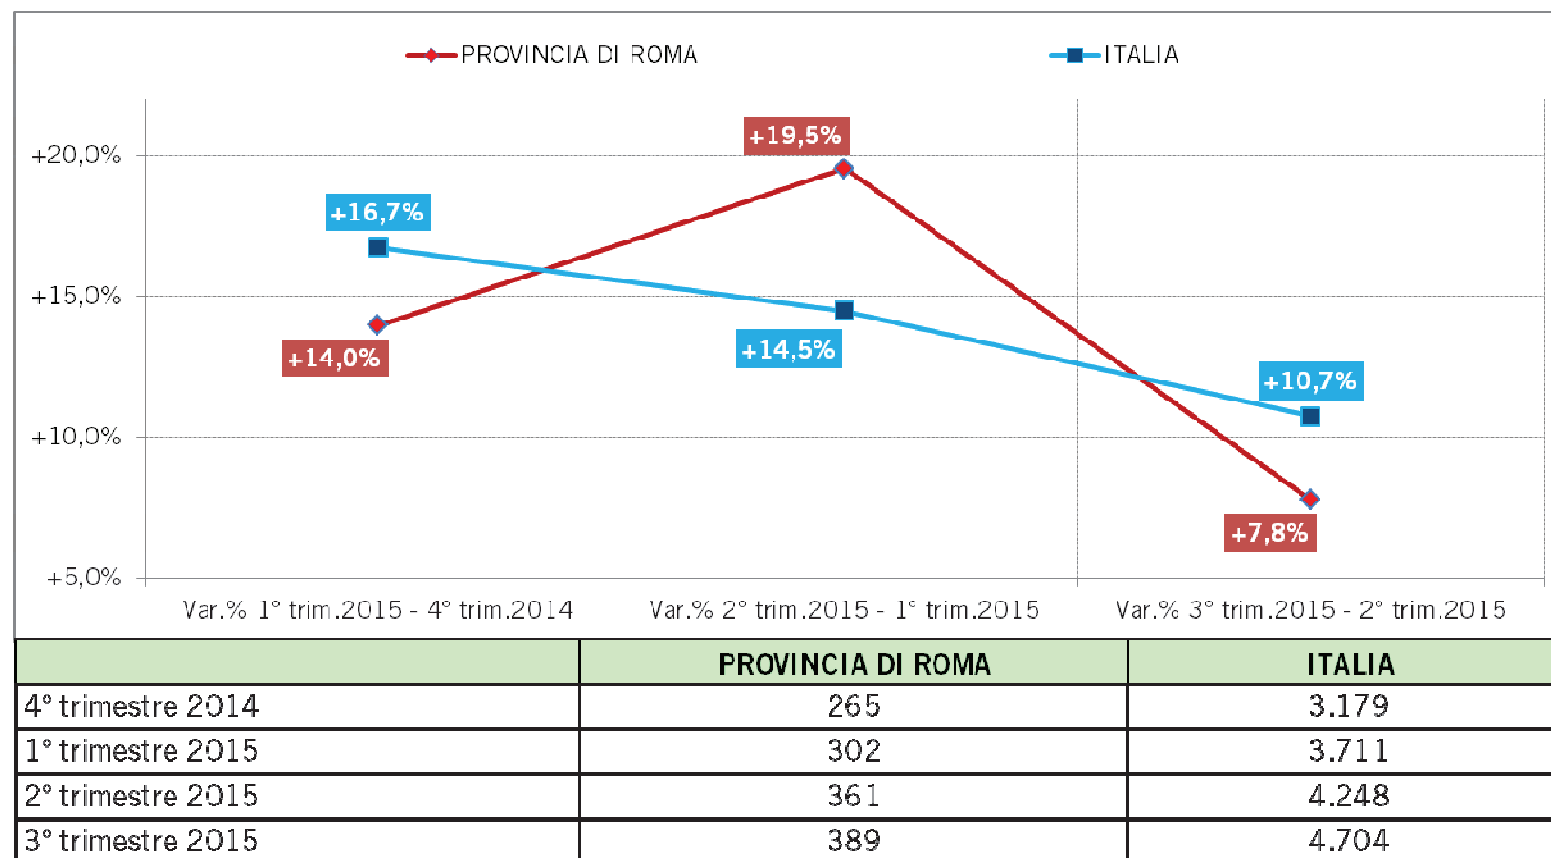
PROVINCIA DI ROMA
ITALIA

+20,0%
+15,0%
+10,0%
+5,0%

+16,7%
+14,0%
+19,5%
+14,5%
+10,7%
+7,8%

Var.% 1° trim.2015 - 4° trim.2014
Var.% 2° trim.2015 - 1° trim.2015
Var.% 3° trim.2015 - 2° trim.2015

| | PROVINCIA DI ROMA | ITALIA |
|---|---|---|
| 4° trimestre 2014 | 265 | 3.179 |
| 1° trimestre 2015 | 302 | 3.711 |
| 2° trimestre 2015 | 361 | 4.248 |
| 3° trimestre 2015 | 389 | 4.704 |